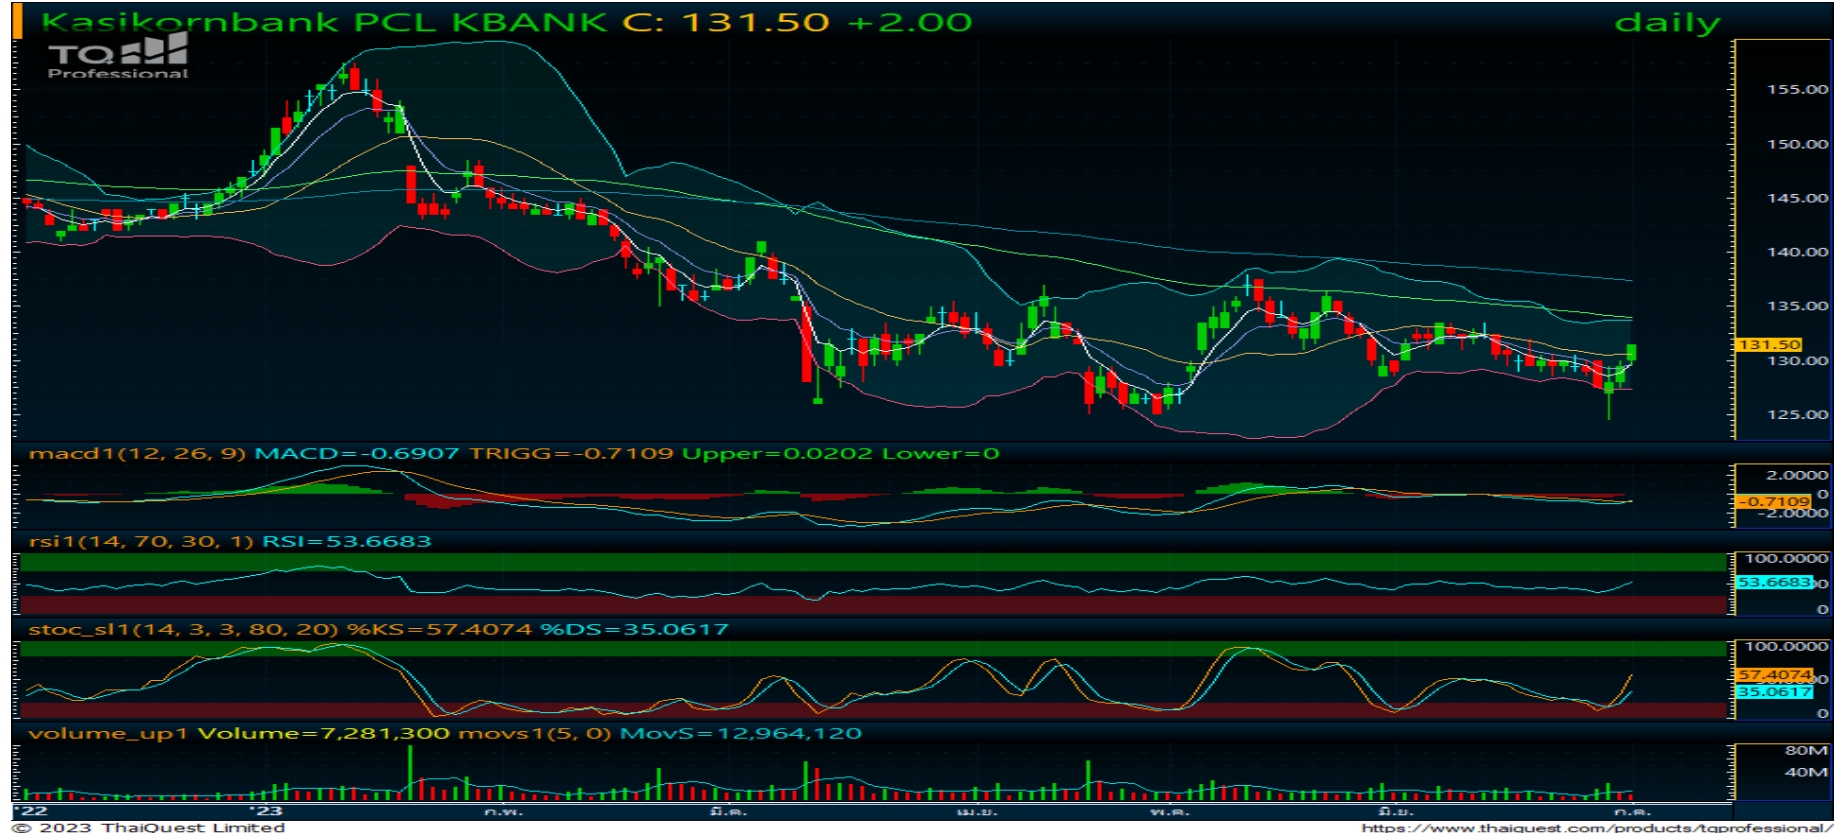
Kasikornbank PCL KBANK C: 131.50 +2.00

daily

TQ Professional

155.00
150.00
145.00
140.00
135.00
131.50
130.00
125.00

macd1(12, 26, 9) MACD=-0.6907 TRIGG=-0.7109 Upper=0.0202 Lower=0

2.0000
-0.7109
-2.0000

rsi1(14, 70, 30, 1) RSI=53.6683

100.0000
53.6683
0

stoc_sl1(14, 3, 3, 80, 20) %KS=57.4074 %DS=35.0617

100.0000
57.4074
35.0617
0

volume_up1 Volume=7,281,300 movs1(5, 0) MovS=12,964,120

80M
40M

'22 '23 ก.พ. มี.ค. เม.ย. พ.ค. มิ.ย. ก.ค.

© 2023 ThaiQuest Limited

https://www.thaiquest.com/products/tqprofessional/